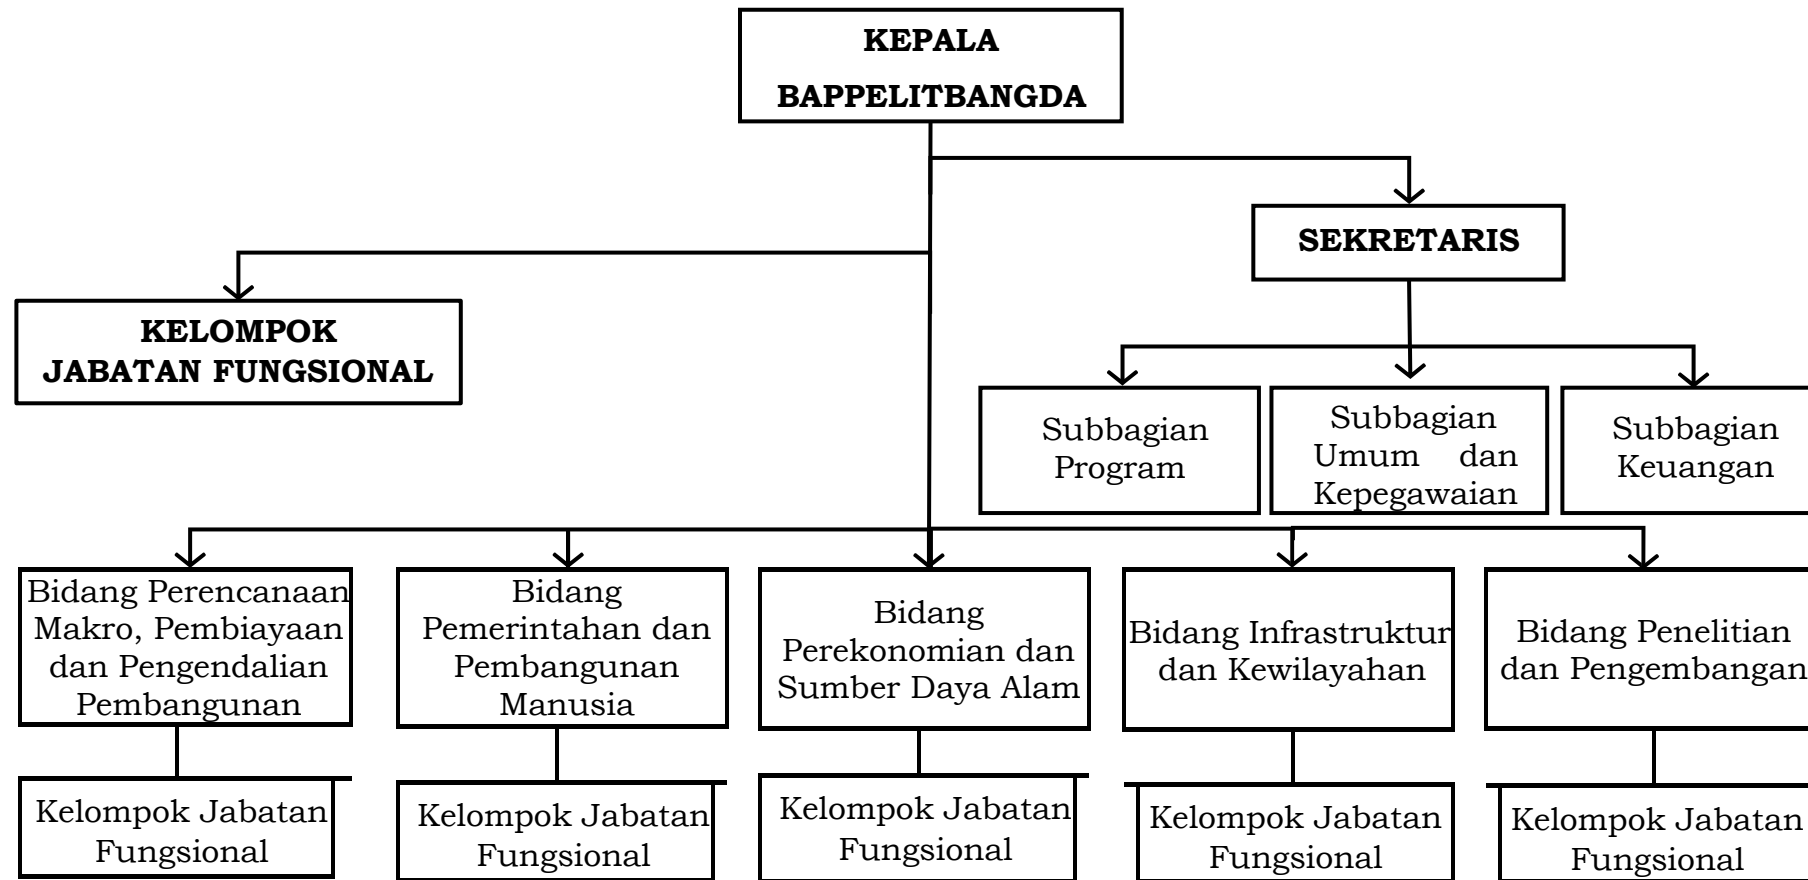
KEPALA
BAPPELITBANGDA

SEKRETARIS

KELOMPOK
JABATAN FUNGSIONAL

Subbagian Program

Subbagian Umum dan Kepegawaian

Subbagian Keuangan

Bidang Perencanaan Makro, Pembiayaan dan Pengendalian Pembangunan

Bidang Pemerintahan dan Pembangunan Manusia

Bidang Perekonomian dan Sumber Daya Alam

Bidang Infrastruktur dan Kewilayahan

Bidang Penelitian dan Pengembangan

Kelompok Jabatan Fungsional

Kelompok Jabatan Fungsional

Kelompok Jabatan Fungsional

Kelompok Jabatan Fungsional

Kelompok Jabatan Fungsional